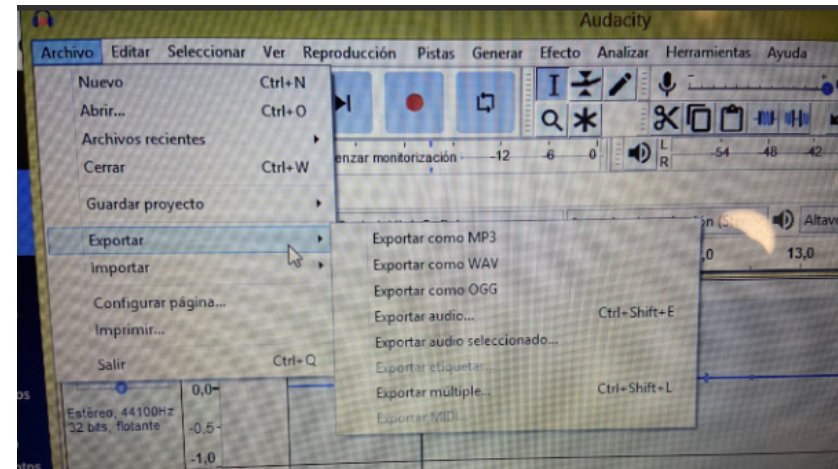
Audacity

Archivo Editar Seleccionar Ver Reproducción Pistas Generar Efecto Analizar Herramientas Ayuda

Nuevo Ctrl+N
Abrir... Ctrl+O
Archivos recientes
Cerrar Ctrl+W
Guardar proyecto
Exportar
Importar
Configurar página...
Imprimir...
Salir Ctrl+Q

Exportar como MP3
Exportar como WAV
Exportar como OGG
Exportar audio... Ctrl+Shift+E
Exportar audio seleccionado...
Exportar etiquetas...
Exportar múltiple... Ctrl+Shift+L
Exportar MIDI...

enzar monitorización -12 -6 0
L R -54 -48 -42
Altavo
,0 13,0
0,0-
Estéreo, 44100Hz
32 bits, flotante
-0,5-
-1,0